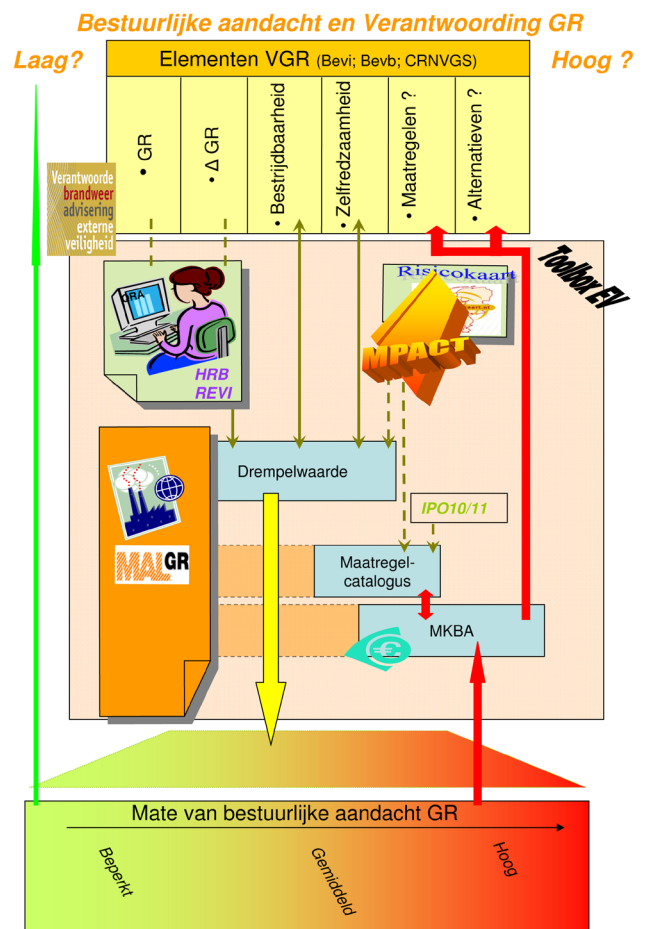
Bestuurlijke aandacht en Verantwoording GR

Laag?

Elementen VGR (Bevi; Bevb; CRNVGS)

Hoog ?

• GR

• Δ GR

• Bestrijdbaarheid

• Zelfredzaamheid

• Maatregelen ?

• Alternatieven ?

Verantwoorde brandweer advisering externe veiligheid

Toolbox EV

Risicokaart

GRA

HRB
REVI

IMPACT

Drempelwaarde

IPO10/11

MALGR

Maatregel-catalogus

MKBA

Mate van bestuurlijke aandacht GR

Beperkt

Gemiddeld

Hoog